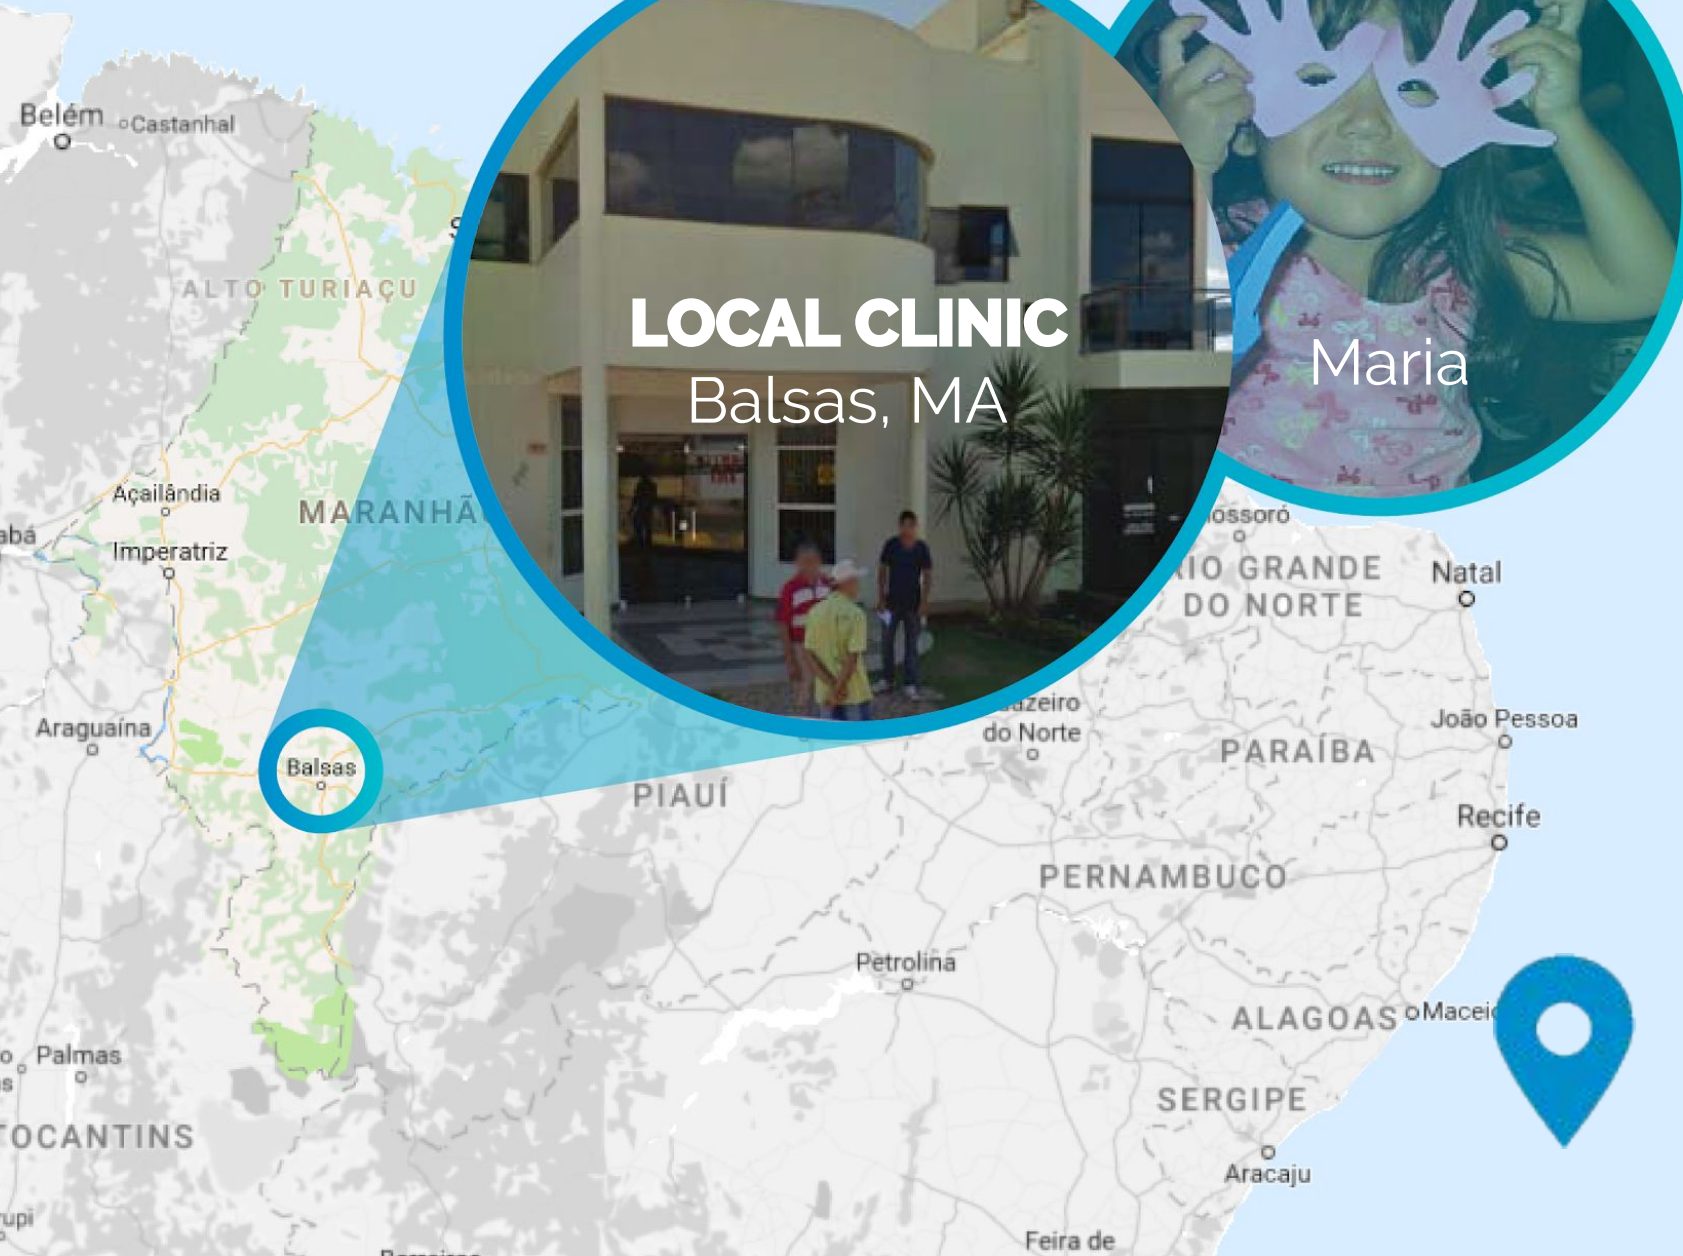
LOCAL CLINIC
Balsas, MA

Maria

Belém
Castanhal
ALTO TURIAÇU
Açailândia
MARANHÃ
Imperatriz
Araguaína
Balsas
PIAUÍ
ossoró
IO GRANDE DO NORTE
Natal
zeiro do Norte
João Pessoa
PARAÍBA
Recife
PERNAMBUCO
Petrolina
ALAGOAS
Macei
SERGIPE
Aracaju
Palmas
OCANTINS
Feira de